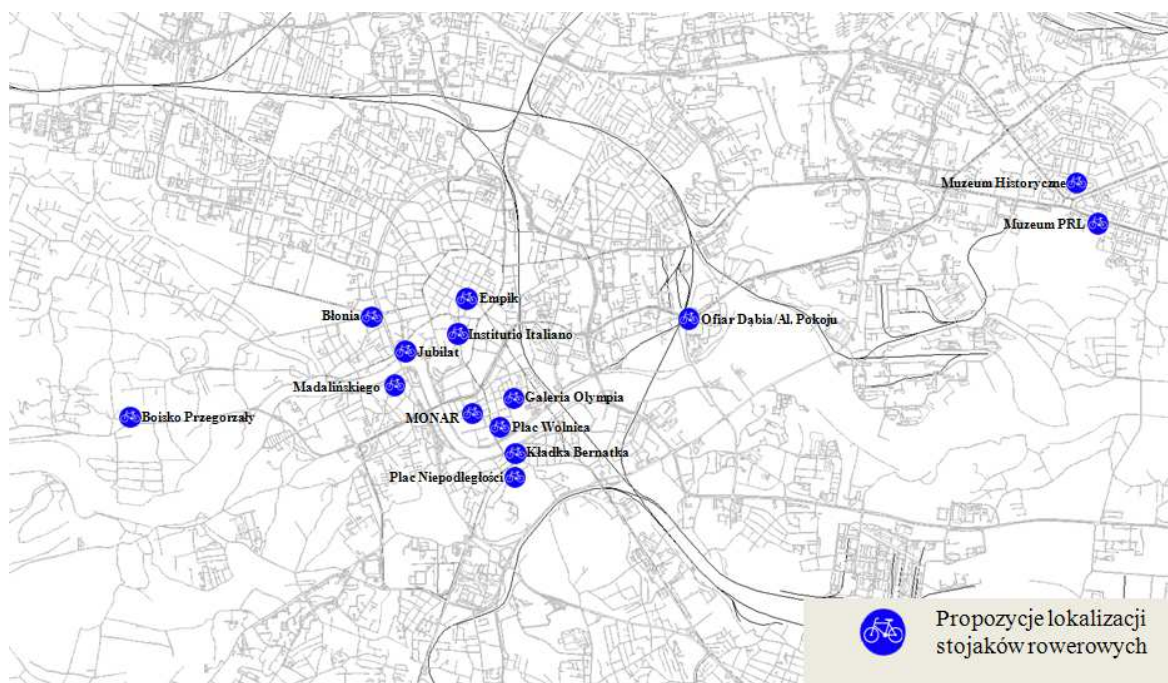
Muzeum Historyczne
Muzeum PRL
Empik
Błonia
Institutio Italiano
Ofiar Dąbia/Al. Pokoju
Jubilat
Madalińskiego
Galeria Olympia
Boisko Przegorzały
MONAR
Plac Wolnica
Kładka Bernatka
Plac Niepodległości

Propozycje lokalizacji stojaków rowerowych